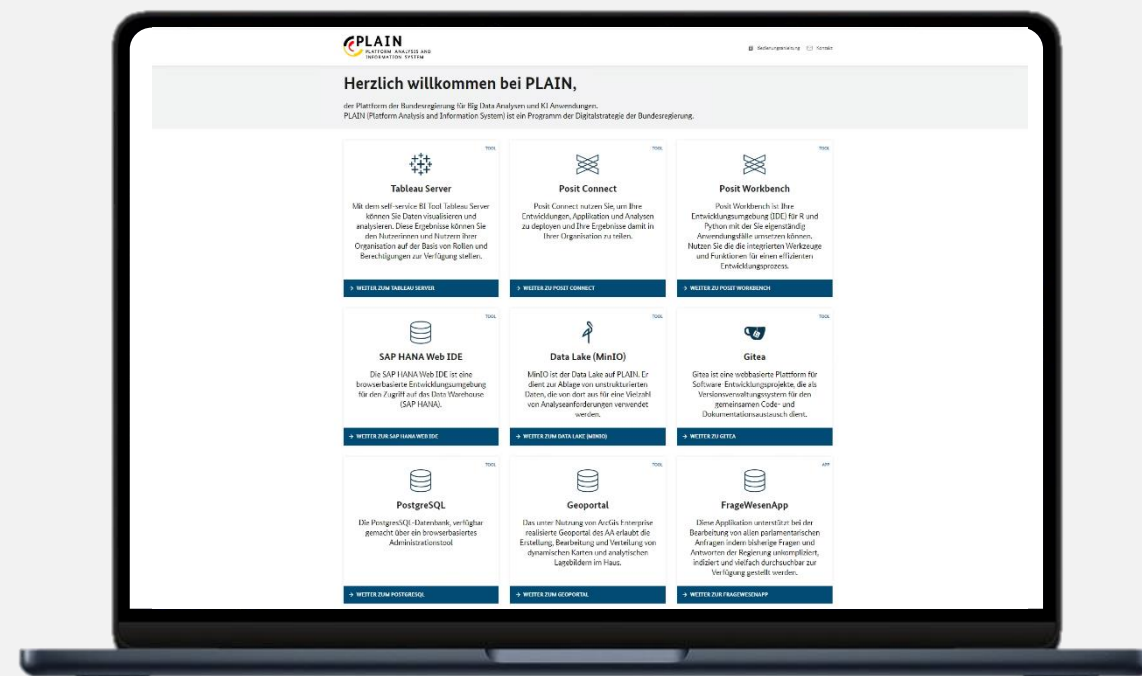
PLAIN
PLATFORM ANALYSIS AND INFORMATION SYSTEM

Bedienungshilfe.pg  Kontakt

Herzlich willkommen bei PLAIN,

der Plattform der Bundesregierung für Big Data Analysen und KI Anwendungen.
PLAIN (Platform Analysis and Information System) ist ein Programm der Digitalstrategie der Bundesregierung.

TOOL
Tableau Server
Mit dem self-service BI Tool Tableau Server können Sie Daten visualisieren und analysieren. Diese Ergebnisse können Sie den Nutzerinnen und Nutzern Ihrer Organisation auf der Basis von Rollen und Berechtigungen zur Verfügung stellen.
→ WEITER ZUM TABLEAU SERVER

TOOL
Posit Connect
Posit Connect nutzen Sie, um Ihre Entwicklungen, Applikation und Analysen zu deployen und Ihre Ergebnisse damit in Ihrer Organisation zu teilen.
→ WEITER ZU POSIT CONNECT

TOOL
Posit Workbench
Posit Workbench ist Ihre Entwicklungsumgebung (IDE) für R und Python mit der Sie eigenständig Anwendungsfälle umsetzen können. Nutzen Sie die die integrierten Werkzeuge und Funktionen für einen effizienten Entwicklungsprozess.
→ WEITER ZU POSIT WORKBENCH

TOOL
SAP HANA Web IDE
Die SAP HANA Web IDE ist eine browserbasierte Entwicklungsumgebung für den Zugriff auf das Data Warehouse (SAP HANA).
→ WEITER ZUR SAP HANA WEB IDE

TOOL
Data Lake (MinIO)
MinIO ist der Data Lake auf PLAIN. Er dient zur Ablage von unstrukturierten Daten, die von dort aus für eine Vielzahl von Analyseanforderungen verwendet werden.
→ WEITER ZUM DATA LAKE (MINIO)

TOOL
Gitea
Gitea ist eine webbasierte Plattform für Software Entwicklungsprojekte, die als Versionsverwaltungssystem für den gemeinsamen Code- und Dokumentationsaustausch dient.
→ WEITER ZU GITEA

TOOL
PostgreSQL
Die PostgresSQL-Datenbank, verfügbar gemacht über ein browserbasiertes Administrationstool
→ WEITER ZUM POSTGRESQL

TOOL
Geoportal
Das unter Nutzung von ArcGis Enterprise realisierte Geoportal des AA erlaubt die Erstellung, Bearbeitung und Verteilung von dynamischen Karten und analytischen Lagebildern im Haus.
→ WEITER ZUM GEOPORTAL

APP
FrageWesenApp
Diese Applikation unterstützt bei der Bearbeitung von allen parlamentarischen Anfragen indem bisherige Fragen und Antworten der Regierung unkompliziert, indiziert und vielfach durchsuchbar zur Verfügung gestellt werden.
→ WEITER ZUR FRAGEWESENAPP